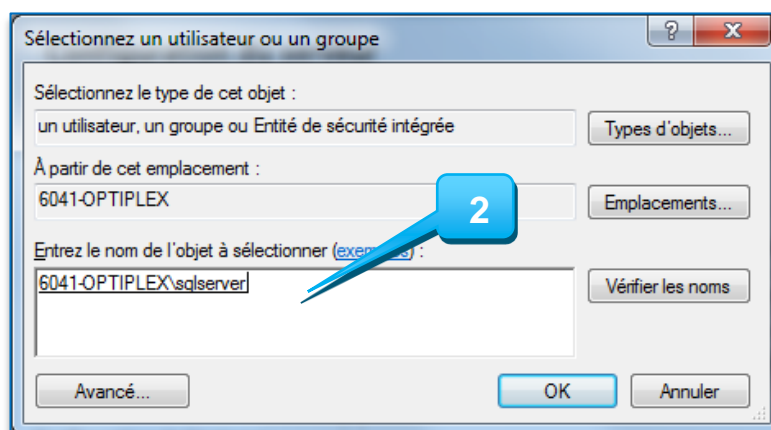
Sélectionnez un utilisateur ou un groupe

?

X

Sélectionnez le type de cet objet :

un utilisateur, un groupe ou Entité de sécurité intégrée

Types d'objets...

À partir de cet emplacement :

6041-OPTIPLEX

Emplacements...

2

Entrez le nom de l'objet à sélectionner (exe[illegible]s) :

6041-OPTIPLEX\sqlserver

Vérifier les noms

Avancé...

OK

Annuler